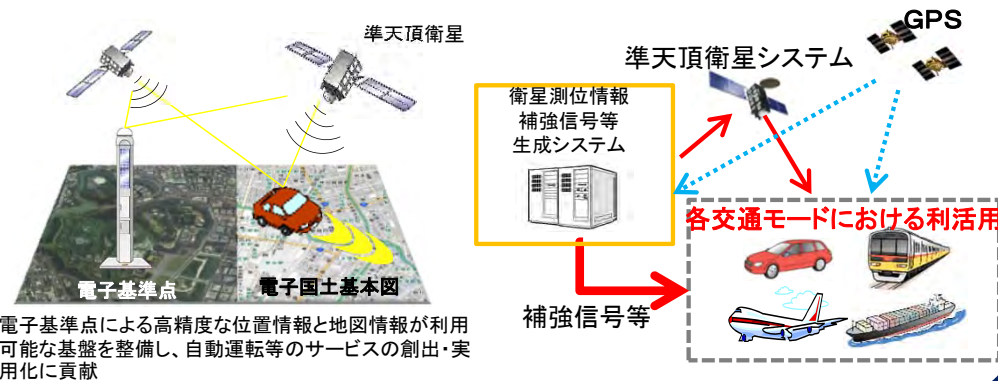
準天頂衛星

電子基準点

電子国土基本図

電子基準点による高精度な位置情報と地図情報が利用可能な基盤を整備し、自動運転等のサービスの創出・実用化に貢献

GPS

準天頂衛星システム

衛星測位情報
補強信号等
生成システム

補強信号等

各交通モードにおける利活用